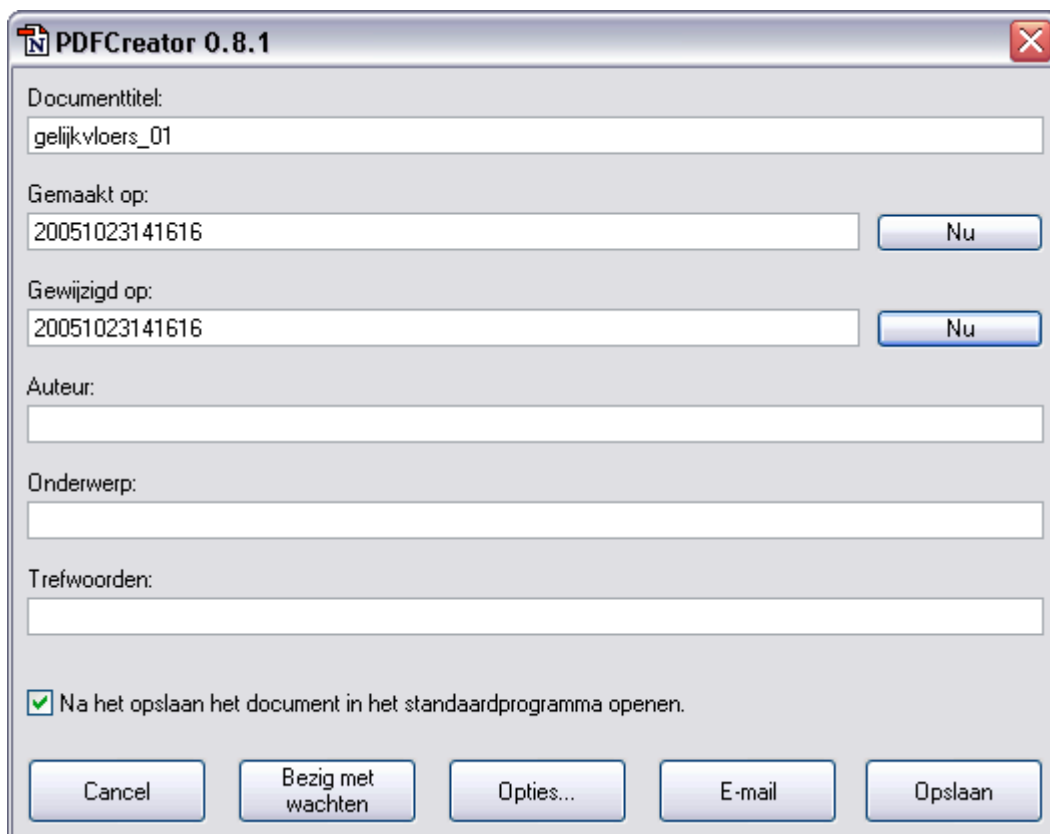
PDFCreator 0.8.1

Documenttitel:
gelijkvloers_01

Gemaakt op:
20051023141616
Nu

Gewijzigd op:
20051023141616
Nu

Auteur:

Onderwerp:

Trefwoorden:

Na het opslaan het document in het standaardprogramma openen.

Cancel
Bezig met wachten
Opties...
E-mail
Opslaan